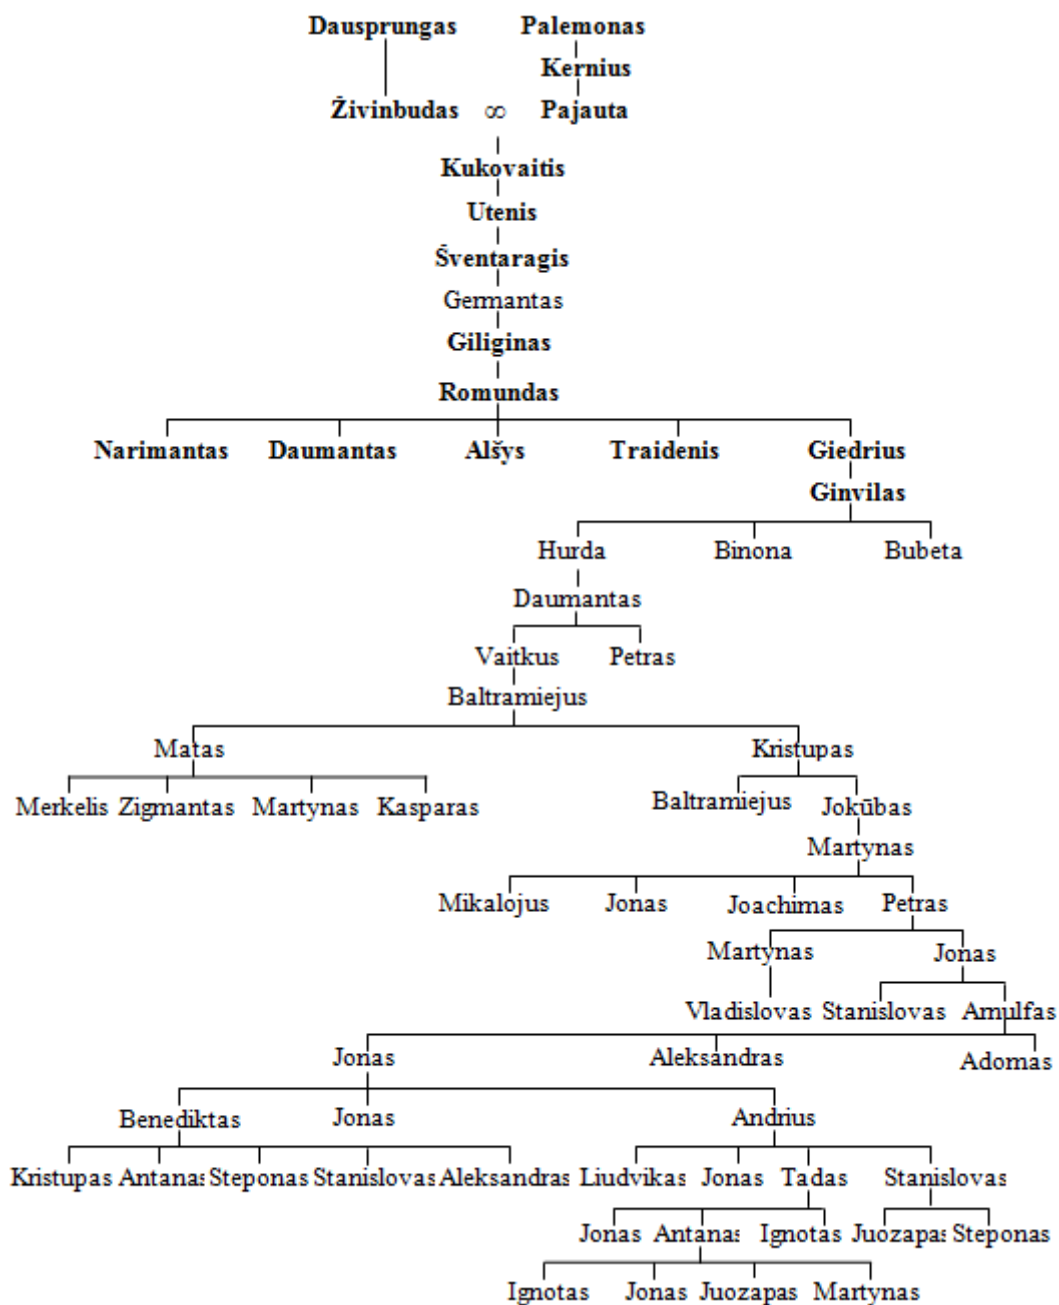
Dausprungas
Palemonas
Kernius
Živinbudas ∞ Pajauta
Kukovaitis
Utenis
Šventaragis
Germantas
Giliginas
Romundas
Narimantas Daumantas Alšys Traidenis Giedrius
Ginvilas
Hurda Binona Bubeta
Daumantas
Vaitkus Petras
Baltramiejus
Matas Kristupas
Merkelis Zigmantas Martynas Kasparas
Baltramiejus Jokūbas
Martynas
Mikalojus Jonas Joachimas Petras
Martynas Jonas
Vladislovas Stanislovas Arnulfas
Jonas Aleksandras Adomas
Benediktas Jonas Andrius
Kristupas Antanas Steponas Stanislovas Aleksandras Liudvikas Jonas Tadas Stanislovas
Jonas Antanas Ignotas Juozapas Steponas
Ignotas Jonas Juozapas Martynas